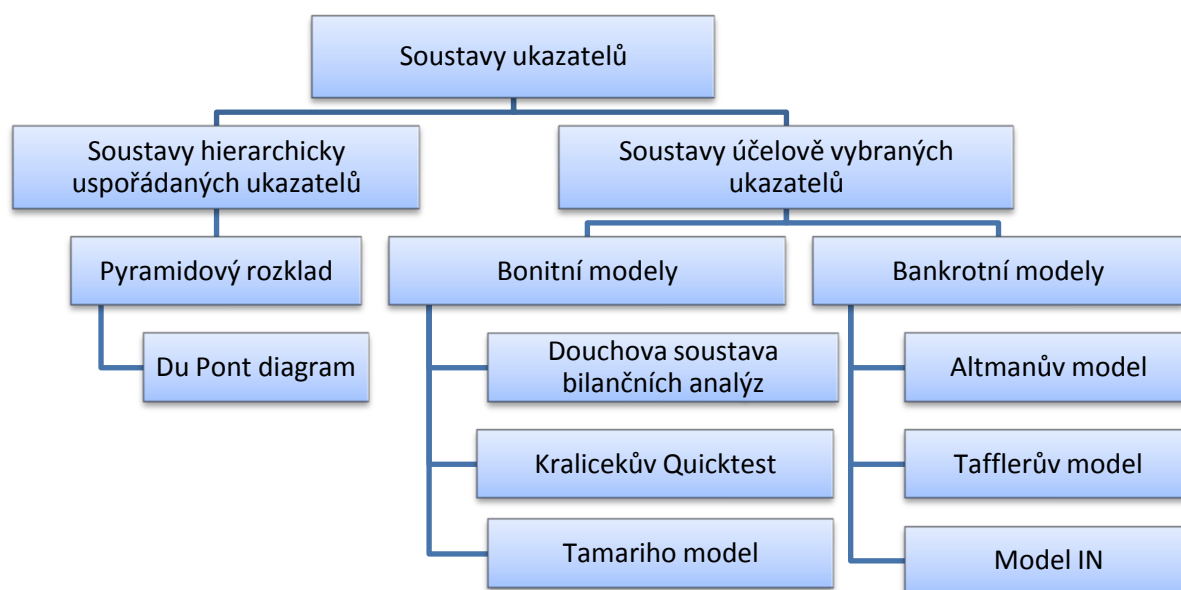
Soustavy ukazatelů

Soustavy hierarchicky uspořádaných ukazatelů

Soustavy účelově vybraných ukazatelů

Pyramidový rozklad

Du Pont diagram

Bonitní modely

Douchova soustava bilančních analýz

Kralicekův Quicktest

Tamariho model

Bankrotní modely

Altmanův model

Tafflerův model

Model IN